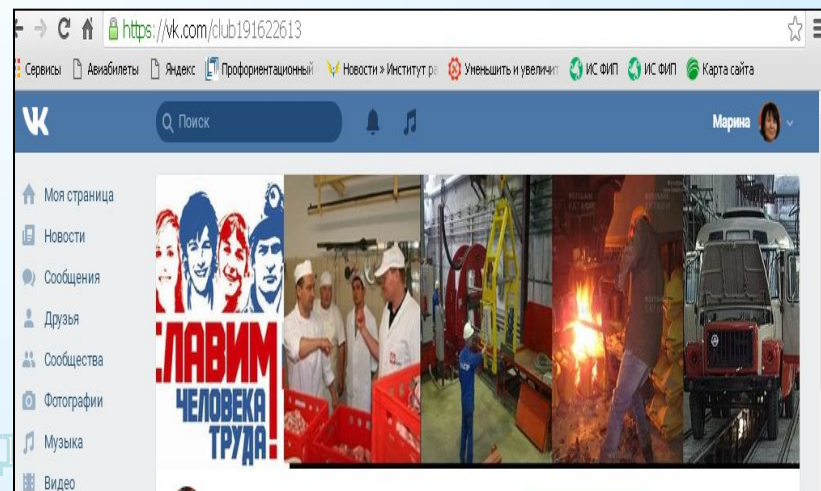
https://vk.com/club191622613

Сервисы Авиабилеты Яндекс Профориентационный Новости » Институт ра Уменьшить и увеличит ИС ФИП ИС ФИП Карта сайта

VK Поиск Марина

Моя страница
Новости
Сообщения
Друзья
Сообщества
Фотографии
Музыка
Видео

СЛАВИМ ЧЕЛОВЕКА ТРУДА!